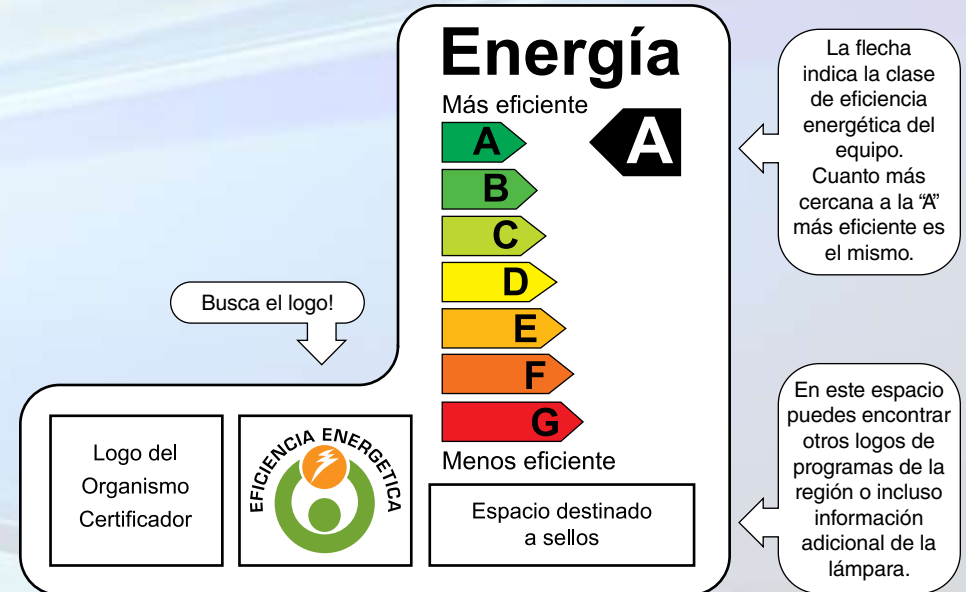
Energía

Más eficiente

A

B

C

D

E

F

G

Menos eficiente

A

La flecha indica la clase de eficiencia energética del equipo. Cuanto más cercana a la "A" más eficiente es el mismo.

Busca el logo!

Logo del Organismo Certificador

EFICIENCIA ENERGETICA

Espacio destinado a sellos

En este espacio puedes encontrar otros logos de programas de la región o incluso información adicional de la lámpara.